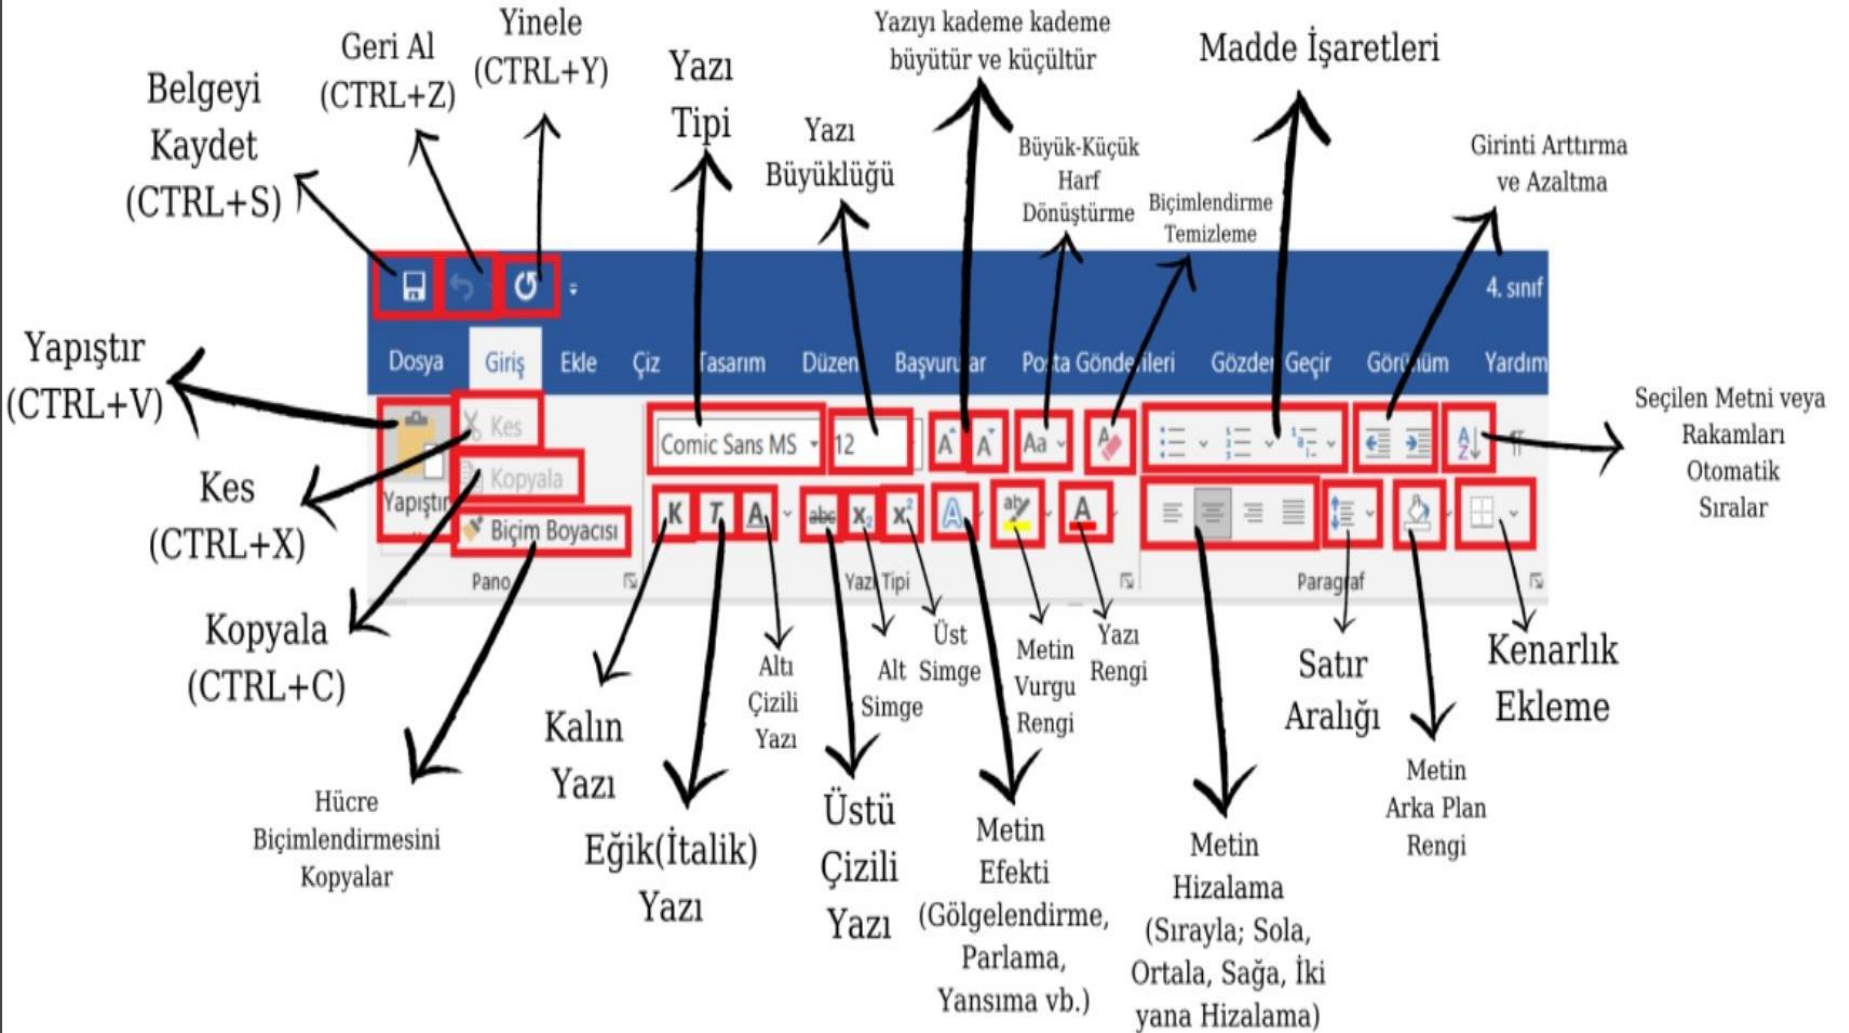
Belgeyi Kaydet (CTRL+S)

Geri Al (CTRL+Z)

Yinele (CTRL+Y)

Yazı Tipi

Yazı Büyüklüğü

Yazıyı kademe kademe büyütür ve küçültür

Büyük-Küçük Harf Dönüştürme

Biçimlendirme Temizleme

Madde İşaretleri

Girinti Arttırma ve Azaltma

4. sınıf

Dosya Giriş Ekle Çiz Tasarım Düzen Başvurular Posta Gönderileri Gözden Geçir Görünüm Yardım

Yapıştır (CTRL+V)

Kes
Kopyala
Biçim Boyacısı
Yapıştır
Pano

Comic Sans MS 12
Aa
K T A abc $x_2$ $x^2$ A
Yazı Tipi
Paragraf

Seçilen Metni veya Rakamları Otomatik Sıralar

Kes (CTRL+X)

Kopyala (CTRL+C)

Hücre Biçimlendirmesini Kopyalar

Kalın Yazı

Eğik(İtalik) Yazı

Altı Çizili Yazı

Üstü Çizili Yazı

Alt Simge

Üst Simge

Metin Efekti (Gölgelendirme, Parlama, Yansıma vb.)

Metin Vurgu Rengi

Yazı Rengi

Metin Hizalama (Sırayla; Sola, Ortala, Sağa, İki yana Hizalama)

Satır Aralığı

Metin Arka Plan Rengi

Kenarlık Ekleme